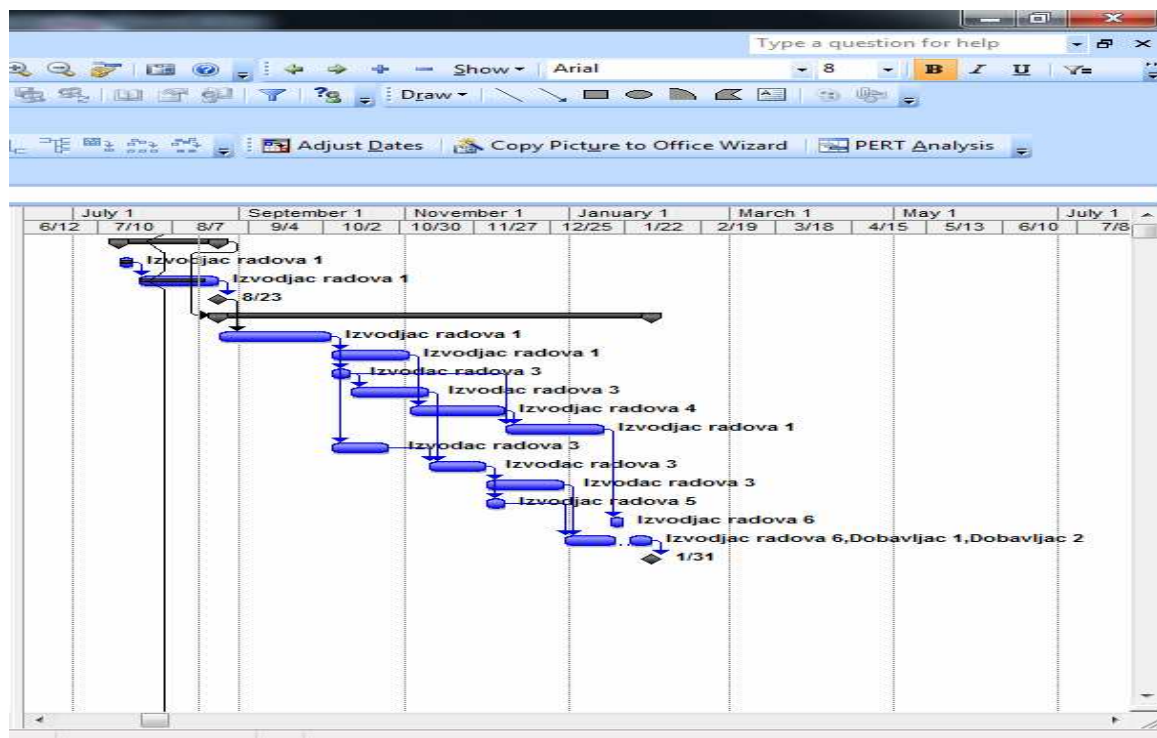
Type a question for help

Show ▾ Arial 8 B I U

Draw ▾

Adjust Dates Copy Picture to Office Wizard PERT Analysis

| July 1 | | September 1 | | November 1 | | January 1 | | March 1 | | May 1 | | July 1 |
|---|---|---|---|---|---|---|---|---|---|---|---|---|
| 6/12 | 7/10 | 8/7 | 9/4 | 10/2 | 10/30 | 11/27 | 12/25 | 1/22 | 2/19 | 3/18 | 4/15 | 5/13 | 6/10 | 7/8 |

Izvodjac radova 1
Izvodjac radova 1
8/23
Izvodjac radova 1
Izvodjac radova 1
Izvodac radova 3
Izvodac radova 3
Izvodjac radova 4
Izvodjac radova 1
Izvodac radova 3
Izvodac radova 3
Izvodac radova 3
Izvodjac radova 5
Izvodjac radova 6
Izvodjac radova 6,Dobavljac 1,Dobavljac 2
1/31